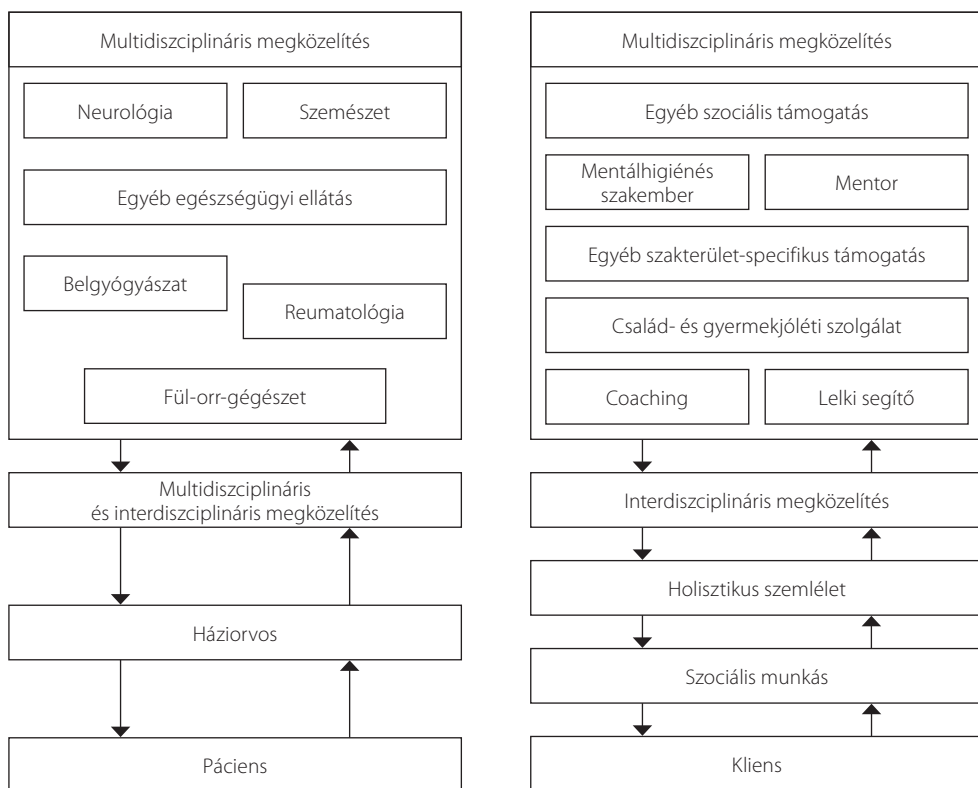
Multidiszciplináris megközelítés

Neurológia

Szemészet

Egyéb egészségügyi ellátás

Belgyógyászat

Reumatológia

Fül-orr-gégészet

Multidiszciplináris és interdiszciplináris megközelítés

Háziorvos

Páciens

Multidiszciplináris megközelítés

Egyéb szociális támogatás

Mentálhigiénés szakember

Mentor

Egyéb szakterület-specifikus támogatás

Család- és gyermekjóléti szolgálat

Coaching

Lelki segítő

Interdiszciplináris megközelítés

Holisztikus szemlélet

Szociális munkás

Kliens